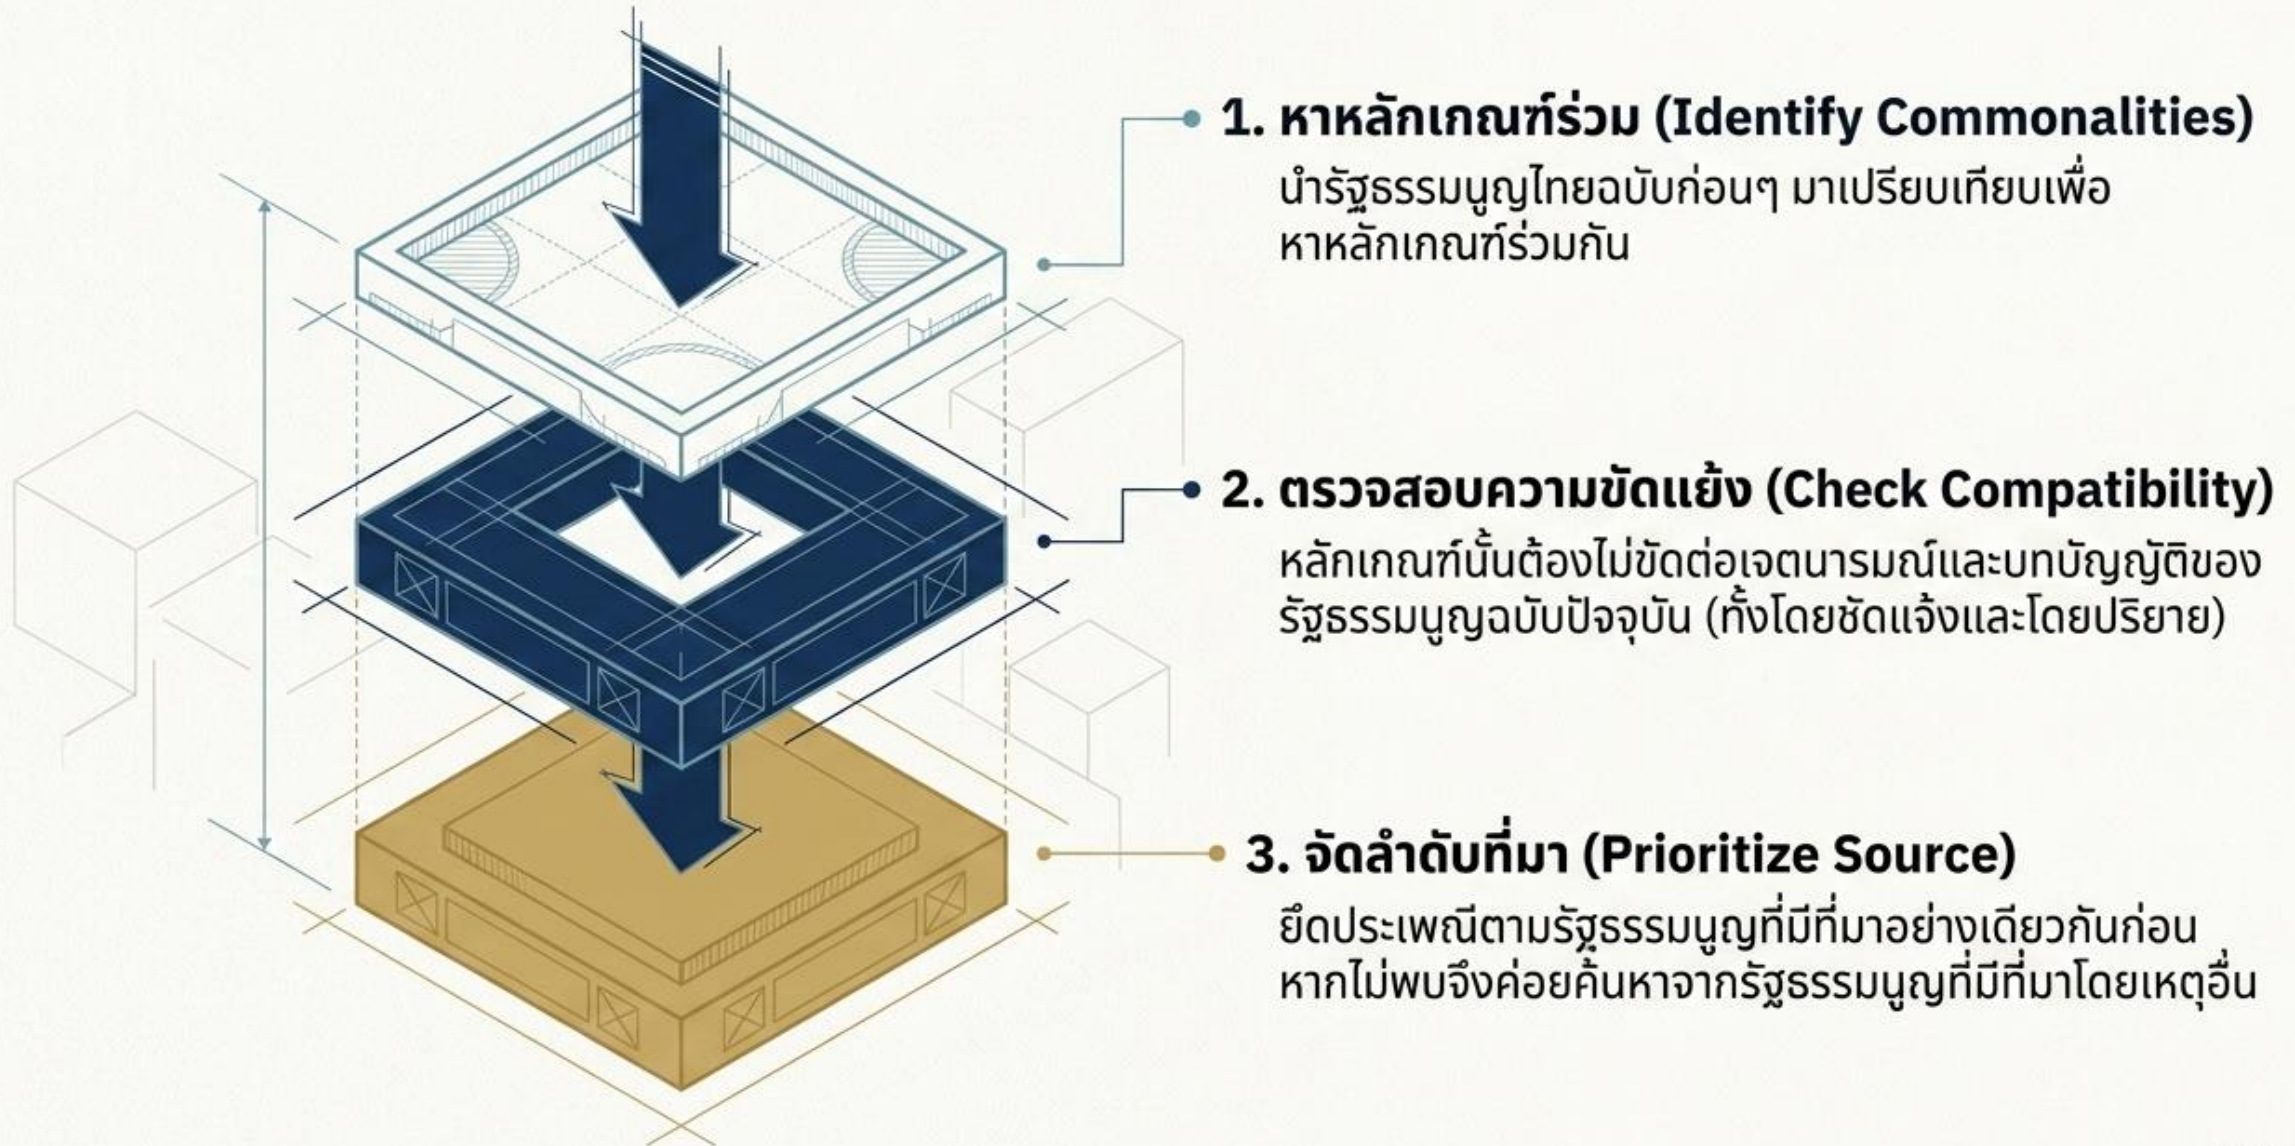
1. หาหลักเกณฑ์ร่วม (Identify Commonalities)
นำรัฐธรรมนูญไทยฉบับก่อนๆ มาเปรียบเทียบเพื่อหาหลักเกณฑ์ร่วมกัน

2. ตรวจสอบความขัดแย้ง (Check Compatibility)
หลักเกณฑ์นั้นต้องไม่ขัดต่อเจตนารมณ์และบทบัญญัติของรัฐธรรมนูญฉบับปัจจุบัน (ทั้งโดยชัดแจ้งและโดยปริยาย)

3. จัดลำดับที่มา (Prioritize Source)
ยึดประเพณีตามรัฐธรรมนูญที่มีที่มาอย่างเดียวกันก่อน หากไม่พบจึงค่อยค้นหาจากรัฐธรรมนูญที่มีที่มาโดยเหตุอื่น